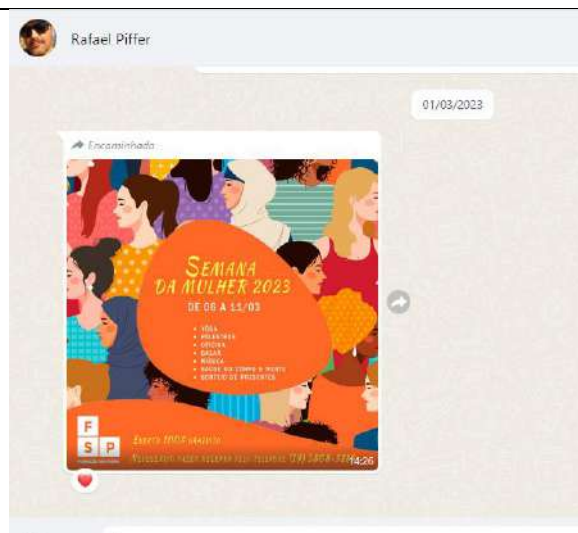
Rafael Piffer

01/03/2023

Encaminhado

SEMANA DA MULHER 2023

DE 06 A 11/03

• YOGA
• PALESTRAS
• OFICINA
• BAZAR
• MÚSICA
• SAÚDE DO CORPO E MENTE
• SORTEIO DE PRODUTOS

F
S P

Evento 100% gratuito

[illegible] (19) 3404-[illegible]

14:26